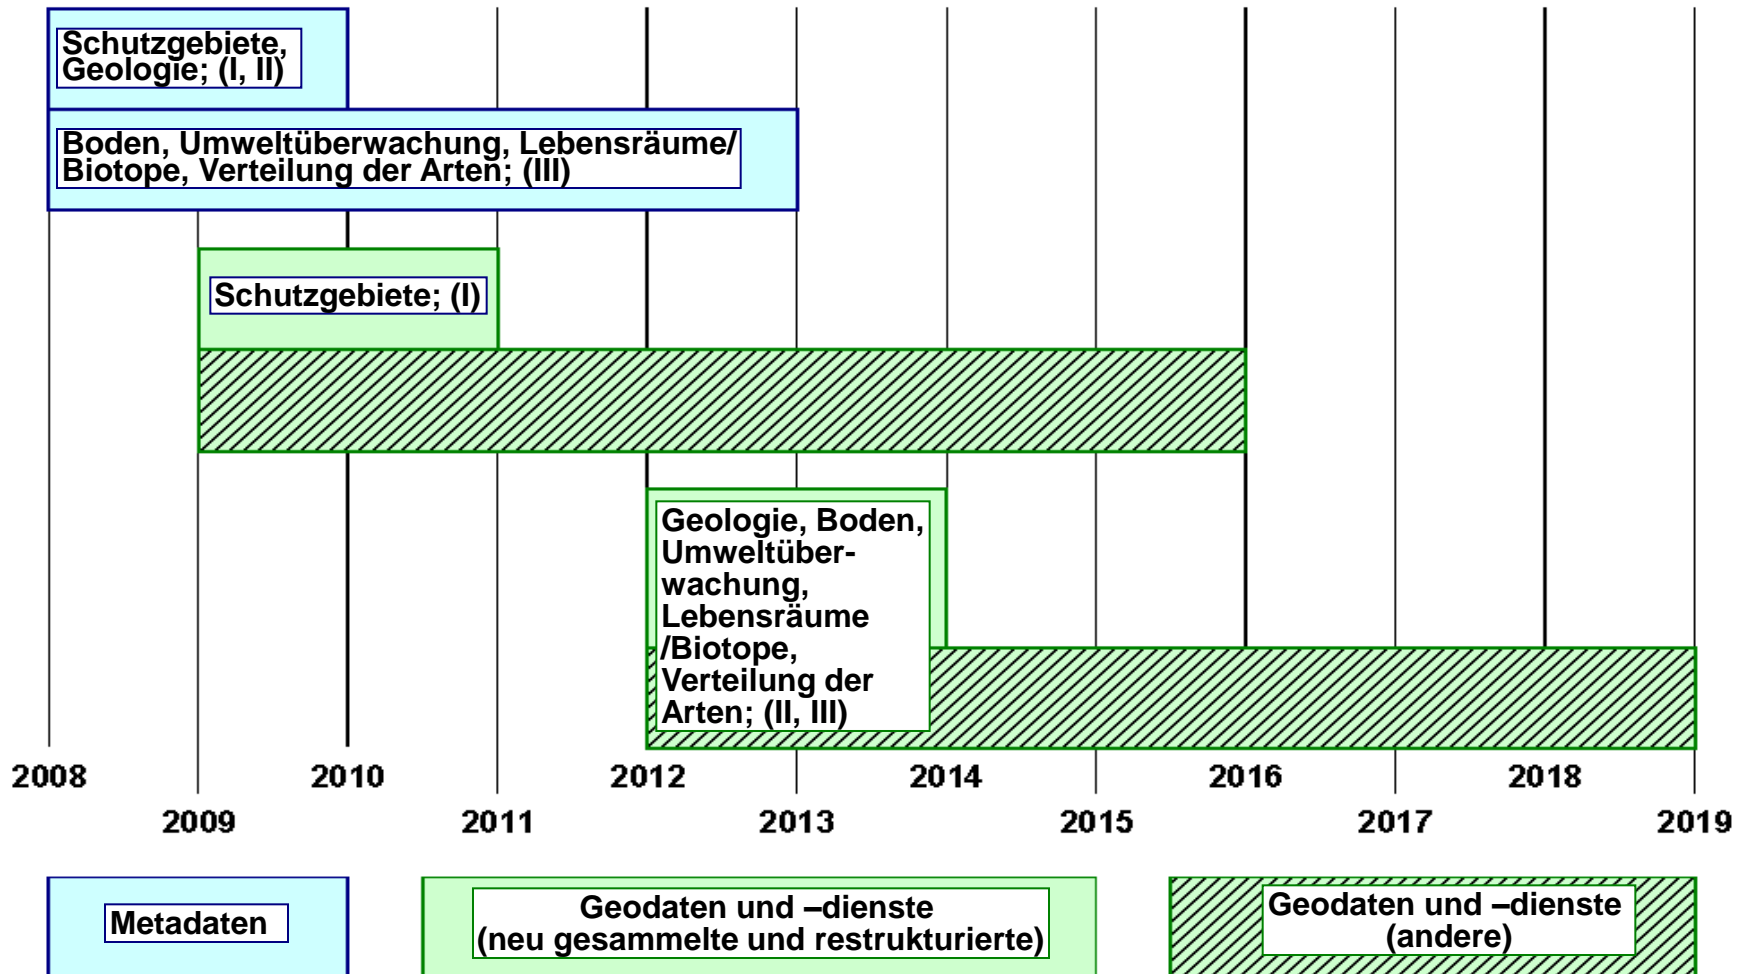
Schutzgebiete, Geologie; (I, II)

Boden, Umweltüberwachung, Lebensräume/ Biotope, Verteilung der Arten; (III)

Schutzgebiete; (I)

Geologie, Boden, Umweltüberwachung, Lebensräume /Biotope, Verteilung der Arten; (II, III)

2008
2009
2010
2011
2012
2013
2014
2015
2016
2017
2018
2019

Metadaten

Geodaten und –dienste (neu gesammelte und restrukturierte)

Geodaten und –dienste (andere)